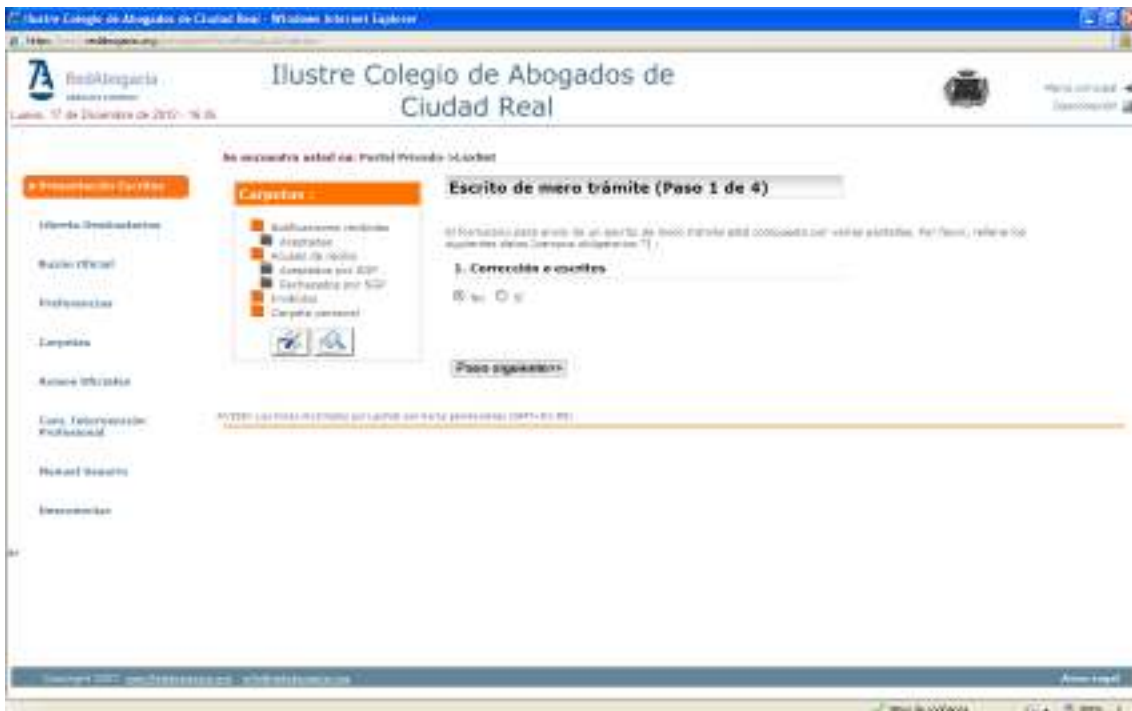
Ilustre Colegio de Abogados de Ciudad Real - Windows Internet Explorer

RedAbogacía

Lunes, 17 de Diciembre de 2007 - 16:35

Ilustre Colegio de Abogados de Ciudad Real

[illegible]

Se encuentra usted en: Portal Privado >Lexnet

» Presentación Escritos

Libreta Direcciones

Buzón Oficial

Preferencias

Carpetas

Avisos Oficiales

Cons. Telecomunicación Profesional

Manual Usuario

Sincronizar

Carpetas :

Notificaciones recibidas
Aceptadas
Acuses de recibo
Aceptados por SGP
Rechazados por SGP
Enviados
Carpeta personal

Escrito de mero trámite (Paso 1 de 4)

El formulario para envío de un escrito de mero trámite está compuesto por varias pantallas. Por favor, rellene los siguientes datos (campos obligatorios \*) :

1. Corrección a escritos

No Sí

Paso siguiente>>

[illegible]

Copyright 2007 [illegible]

Aviso Legal